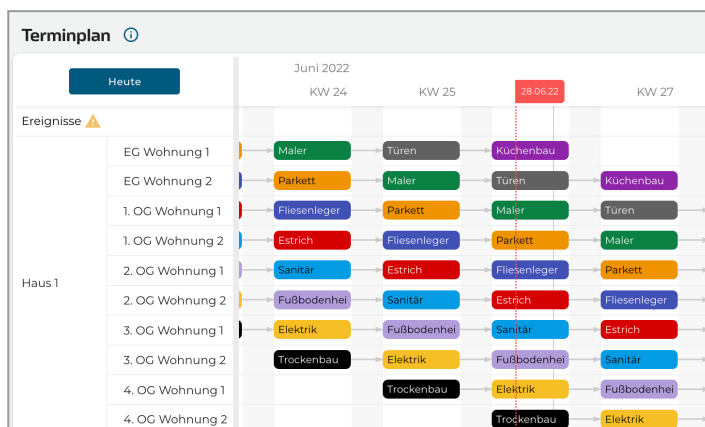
Terminplan

Heute

Juni 2022

KW 24 KW 25 28.06.22 KW 27

Ereignisse

Haus 1

| | | KW 24 | KW 25 | 28.06.22 | KW 27 |
|---|---|---|---|---|---|
| Haus 1 | EG Wohnung 1 | Maler | Türen | Küchenbau | |
| | EG Wohnung 2 | Parkett | Maler | Türen | Küchenbau |
| | 1. OG Wohnung 1 | Fliesenleger | Parkett | Maler | Türen |
| | 1. OG Wohnung 2 | Estrich | Fliesenleger | Parkett | Maler |
| | 2. OG Wohnung 1 | Sanitär | Estrich | Fliesenleger | Parkett |
| | 2. OG Wohnung 2 | Fußbodenhei | Sanitär | Estrich | Fliesenleger |
| | 3. OG Wohnung 1 | Elektrik | Fußbodenhei | Sanitär | Estrich |
| | 3. OG Wohnung 2 | Trockenbau | Elektrik | Fußbodenhei | Sanitär |
| | 4. OG Wohnung 1 | | Trockenbau | Elektrik | Fußbodenhei |
| | 4. OG Wohnung 2 | | | Trockenbau | Elektrik |